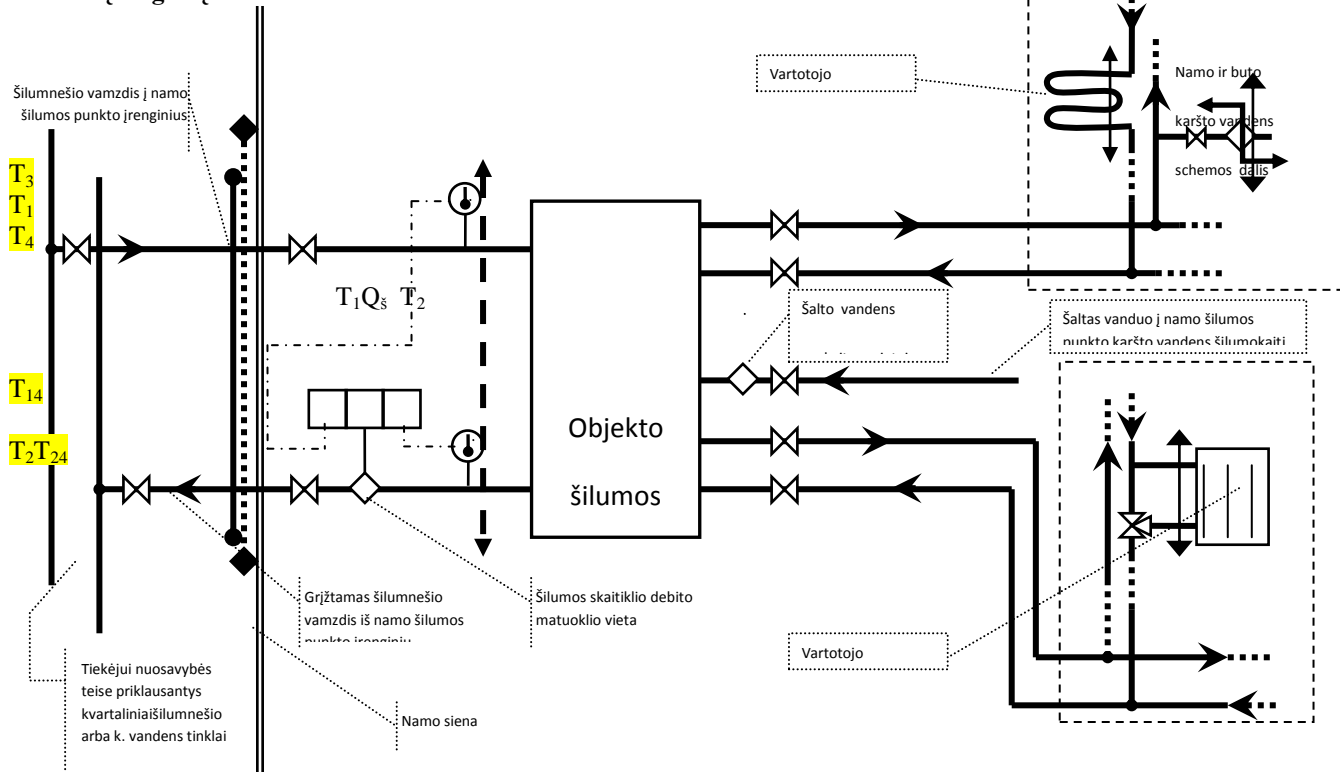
Šilumnešio vamzdis į namo šilumos punkto įrenginius

$T_3$
$T_1$
$T_4$

$T_{14}$

$T_2T_{24}$

$T_1Q_š$ $T_2$

Objekto šilumos

Vartotojo

Namo ir buto karšto vandens schemos dalis

Šalto vandens

Šaltas vanduo į namo šilumos punkto karšto vandens šilumokaiti

Vartotojo

Grįžtamas šilumnešio vamzdis iš namo šilumos punkto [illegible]

Šilumos skaitiklio debito matuoklio vieta

Tiekėjui nuosavybės teise priklausantys kvartaliniaišilumnešio arba k. vandens tinklai

Namo siena